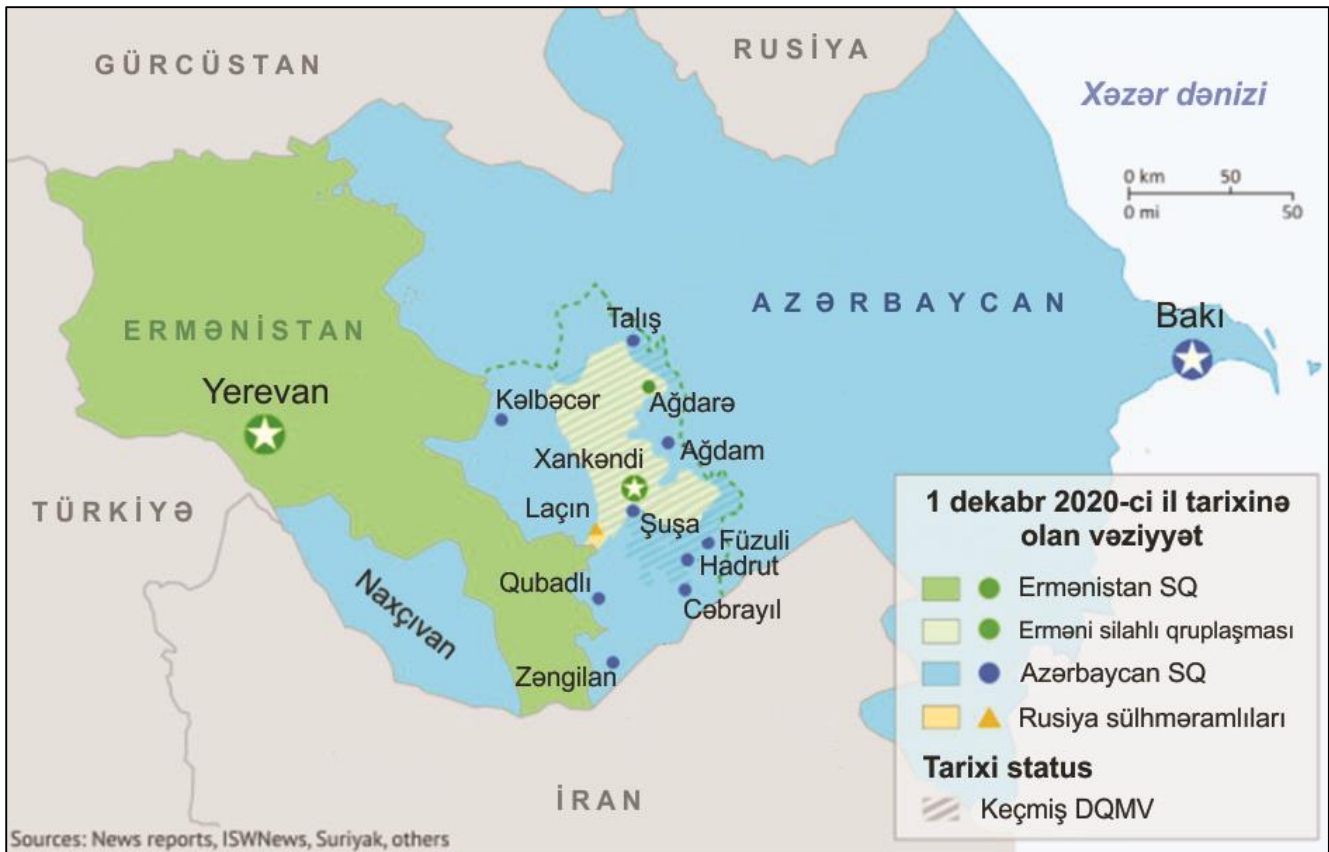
GÜRCÜSTAN

RUSİYA

Xəzər dənizi

0 km 50
0 mi 50

AZƏRBAYCAN

ERMƏNİSTAN

Yerevan

Bakı

Talış

Kəlbəcər

Ağdərə

Ağdam

Xankəndi

Laçın

Şuşa

Füzuli

Hadrut

Cəbrayıl

Qubadlı

TÜRKİYƏ

Naxçıvan

Zəngilan

İRAN

1 dekabr 2020-ci il tarixinə olan vəziyyət

Ermənistan SQ

Erməni silahlı qruplaşması

Azərbaycan SQ

Rusiya sülhməramlıları

Tarixi status

Keçmiş DQMV

Sources: News reports, ISWNews, Suriyak, others